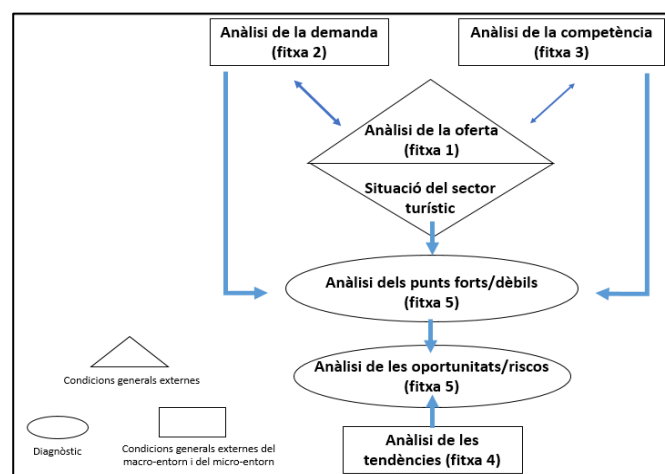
Anàlisi de la demanda (fitxa 2)

Anàlisi de la competència (fitxa 3)

Anàlisi de la oferta (fitxa 1)

Situació del sector turístic

Anàlisi dels punts forts/dèbils (fitxa 5)

Anàlisi de les oportunitats/riscos (fitxa 5)

Anàlisi de les tendències (fitxa 4)

Condicions generals externes

Diagnòstic

Condicions generals externes del macro-entorn i del micro-entorn